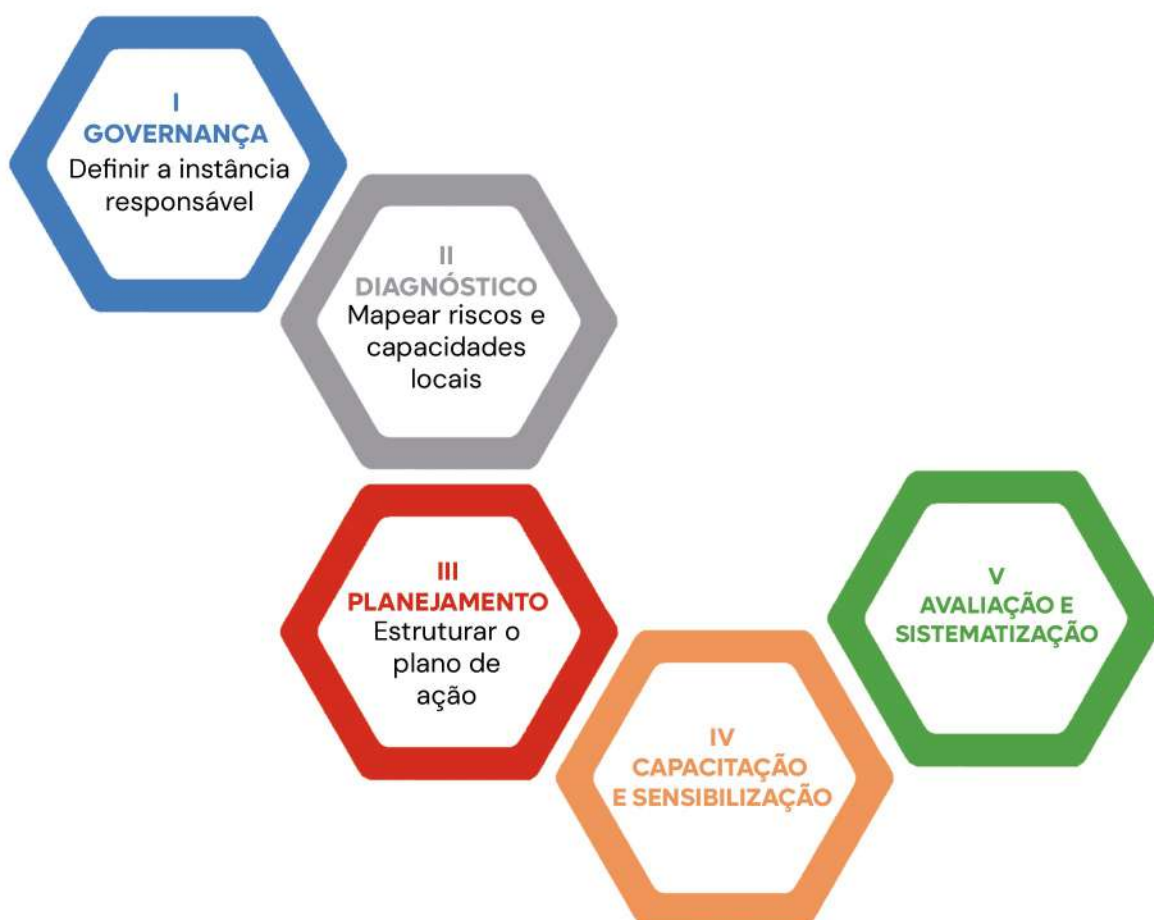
I
GOVERNANÇA
Definir a instância responsável

II
DIAGNÓSTICO
Mapear riscos e capacidades locais

III
PLANEJAMENTO
Estruturar o plano de ação

IV
CAPACITAÇÃO E SENSIBILIZAÇÃO

V
AVALIAÇÃO E SISTEMATIZAÇÃO